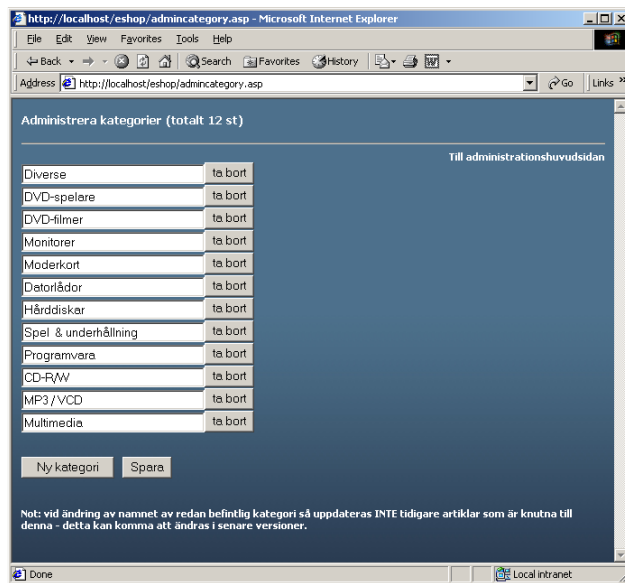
http://localhost/eshop/admincategory.asp - Microsoft Internet Explorer

File Edit View Favorites Tools Help

Back Search Favorites History

Address http://localhost/eshop/admincategory.asp Go Links »

Administrera kategorier (totalt 12 st)

Till administrationshuvudsidan

| | |
|---|---|
| Diverse | ta bort |
| DVD-spelare | ta bort |
| DVD-filmer | ta bort |
| Monitorer | ta bort |
| Moderkort | ta bort |
| Datorlådor | ta bort |
| Hårddiskar | ta bort |
| Spel & underhållning | ta bort |
| Programvara | ta bort |
| CD-R/W | ta bort |
| MP3 / VCD | ta bort |
| Multimedia | ta bort |

Ny kategori Spara

Not: vid ändring av namnet av redan befintlig kategori så uppdateras INTE tidigare artiklar som är knutna till denna - detta kan komma att ändras i senare versioner.

Done Local intranet